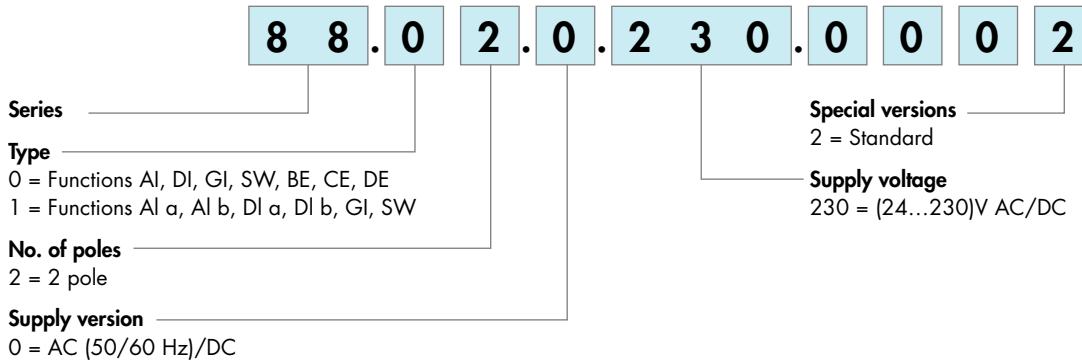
8 8 . 0 2 . 0 . 2 3 0 . 0 0 0 2

Series

Type
0 = Functions AI, DI, GI, SW, BE, CE, DE
1 = Functions AI a, AI b, DI a, DI b, GI, SW

No. of poles
2 = 2 pole

Supply version
0 = AC (50/60 Hz)/DC

Special versions
2 = Standard

Supply voltage
230 = (24…230)V AC/DC